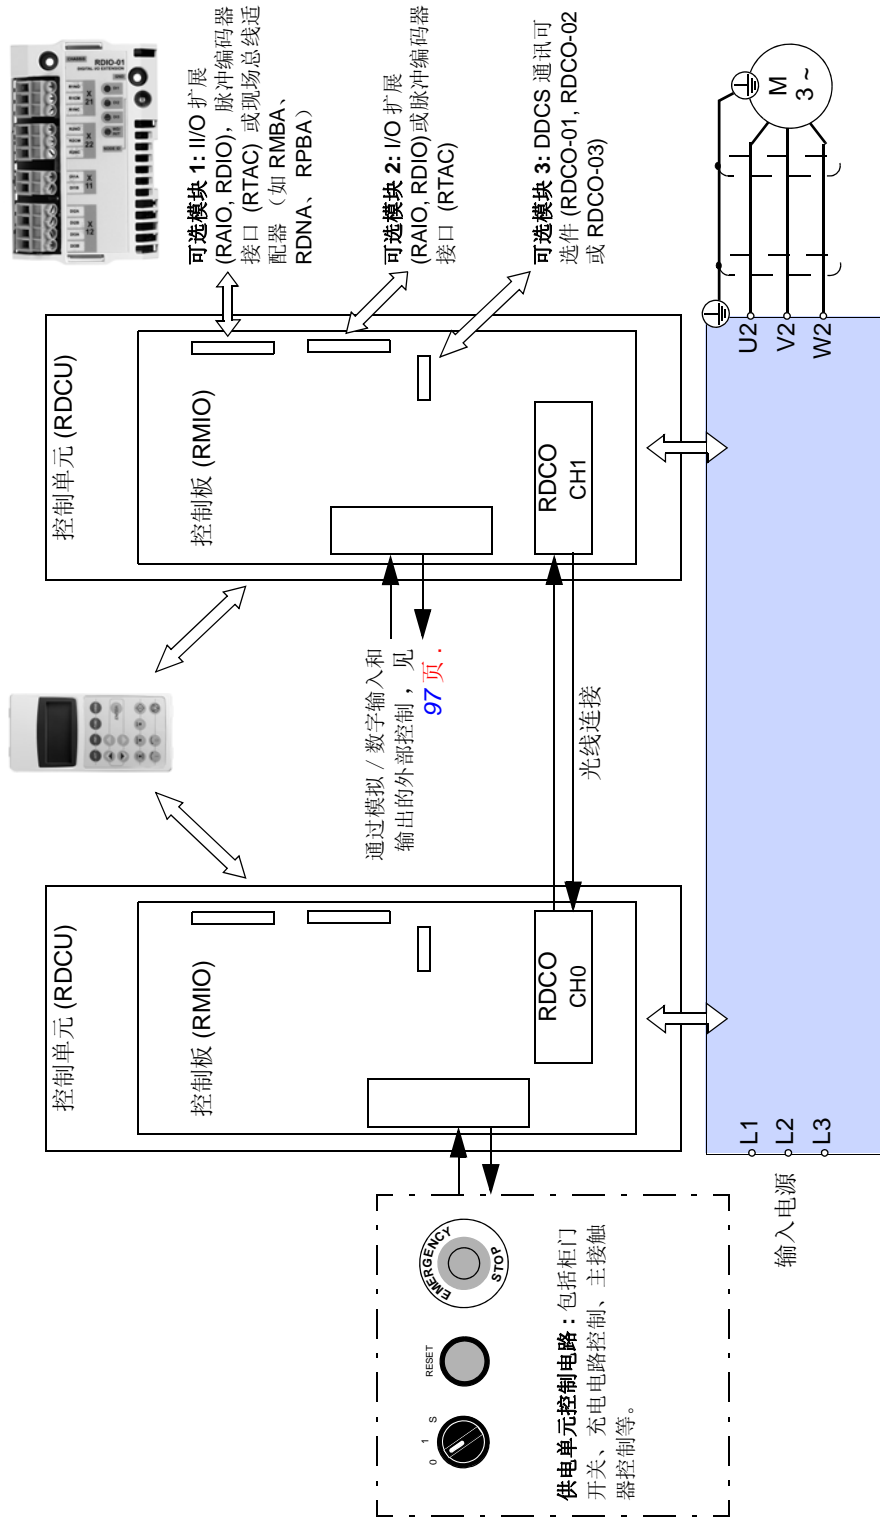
RDIO-01
DIGITAL I/O EXTENSION

可选模块 1: I/O 扩展 (RAIO, RDIO)，脉冲编码器接口 (RTAC) 或现场总线适配器（如 RMBA、RDNA、RPBA）

可选模块 2: I/O 扩展 (RAIO, RDIO)或脉冲编码器接口 (RTAC)

可选模块 3: DDCS 通讯可选件 (RDCO-01, RDCO-02 或 RDCO-03)

M
3 ~

U2
V2
W2

控制单元 (RDCU)

控制板 (RMIO)

RDCO
CH1

通过模拟 / 数字输入和输出的外部控制，见 97 页。

光线连接

控制单元 (RDCU)

控制板 (RMIO)

RDCO
CH0

L1
L2
L3

输入电源

0 1 S

RESET

EMERGENCY STOP

供电单元控制电路：包括柜门开关、充电电路控制、主接触器控制等。